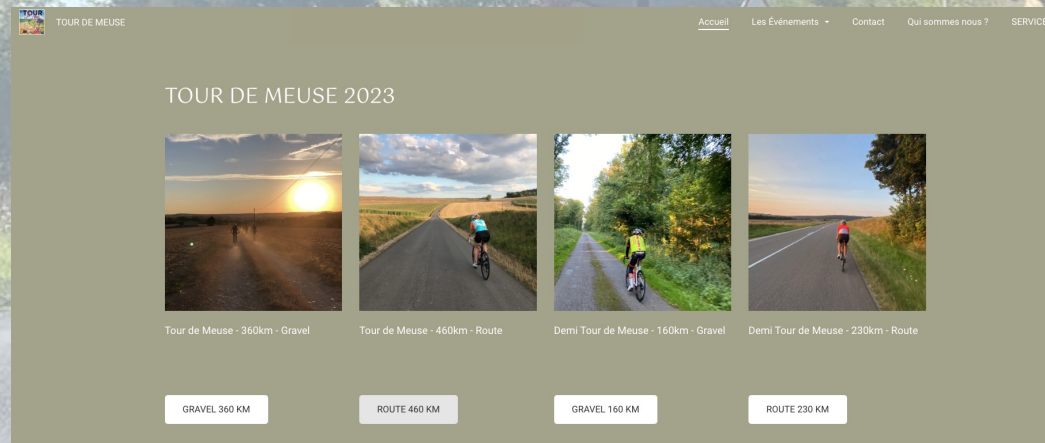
TOUR

TOUR DE MEUSE

Accueil Les Événements Contact Qui sommes nous ? SERVICE

TOUR DE MEUSE 2023

Tour de Meuse - 360km - Gravel

Tour de Meuse - 460km - Route

Demi Tour de Meuse - 160km - Gravel

Demi Tour de Meuse - 230km - Route

GRAVEL 360 KM

ROUTE 460 KM

GRAVEL 160 KM

ROUTE 230 KM